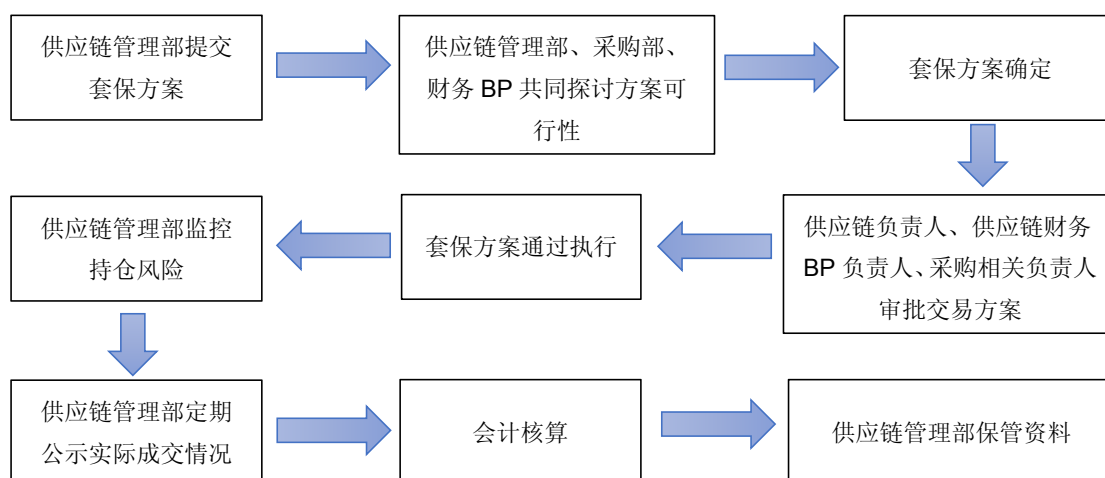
供应链管理部提交套保方案

供应链管理部、采购部、财务 BP 共同探讨方案可行性

套保方案确定

供应链负责人、供应链财务 BP 负责人、采购相关负责人审批交易方案

套保方案通过执行

供应链管理部监控持仓风险

供应链管理部定期公示实际成交情况

会计核算

供应链管理部保管资料